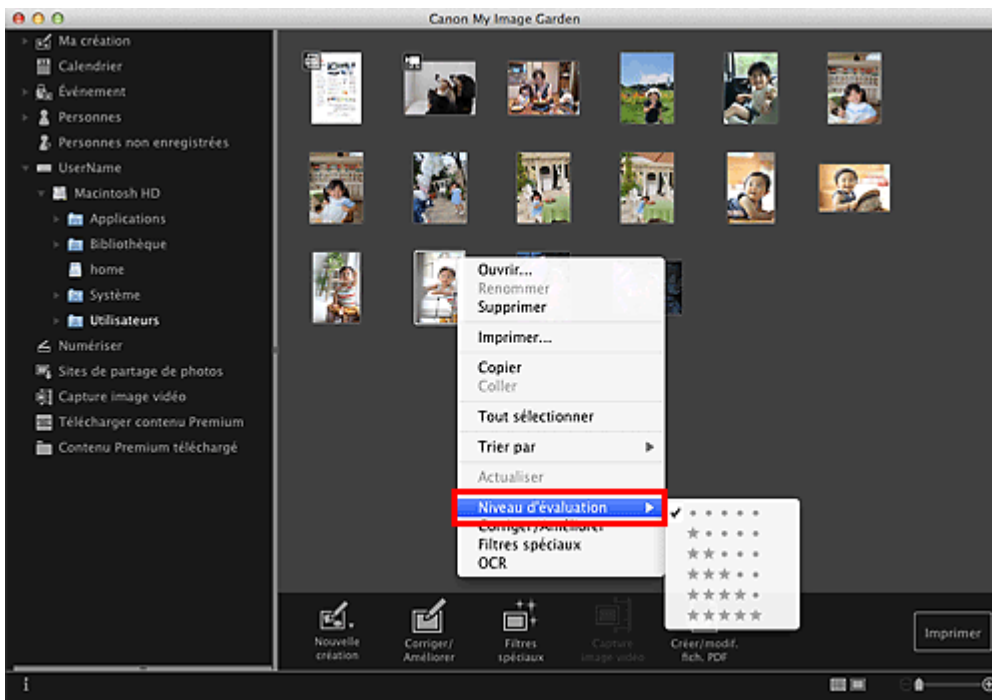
Canon My Image Garden

Ma création
Calendrier
Événement
Personnes
Personnes non enregistrées
UserName
Macintosh HD
Applications
Bibliothèque
home
Système
Utilisateurs
Numériser
Sites de partage de photos
Capture image vidéo
Télécharger contenu Premium
Contenu Premium téléchargé

Ouvrir...
Renommer
Supprimer
Imprimer...
Copier
Coller
Tout sélectionner
Trier par
Actualiser
Niveau d'évaluation
Corriger/Améliorer
Filtres spéciaux
OCR

Nouvelle création
Corriger/ Améliorer
Filtres spéciaux
Capture image vidéo
Créer/modif. fich. PDF
Imprimer